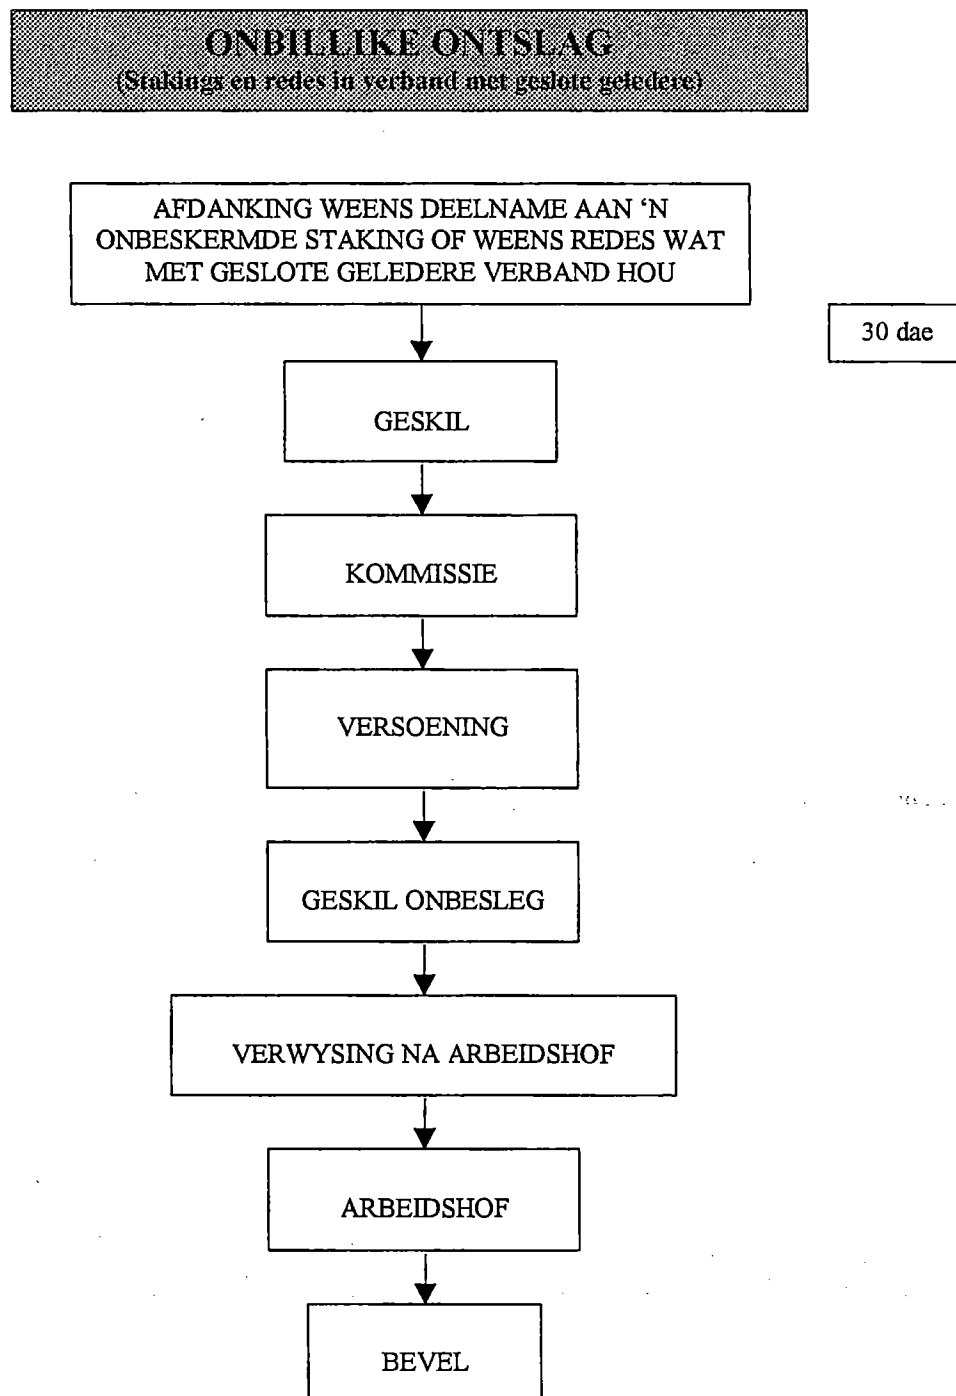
ONBILLIKE ONTSLAG
(Stakings en redes in verband met geslote geledere)

AFDANKING WEENS DEELNAME AAN 'N ONBESKERMDE STAKING OF WEENS REDES WAT MET GESLOTE GELEDERE VERBAND HOU

30 dae

GESKIL

KOMMISSIE

VERSOENING

GESKIL ONBESLEG

VERWYSING NA ARBEIDSHOF

ARBEIDSHOF

BEVEL